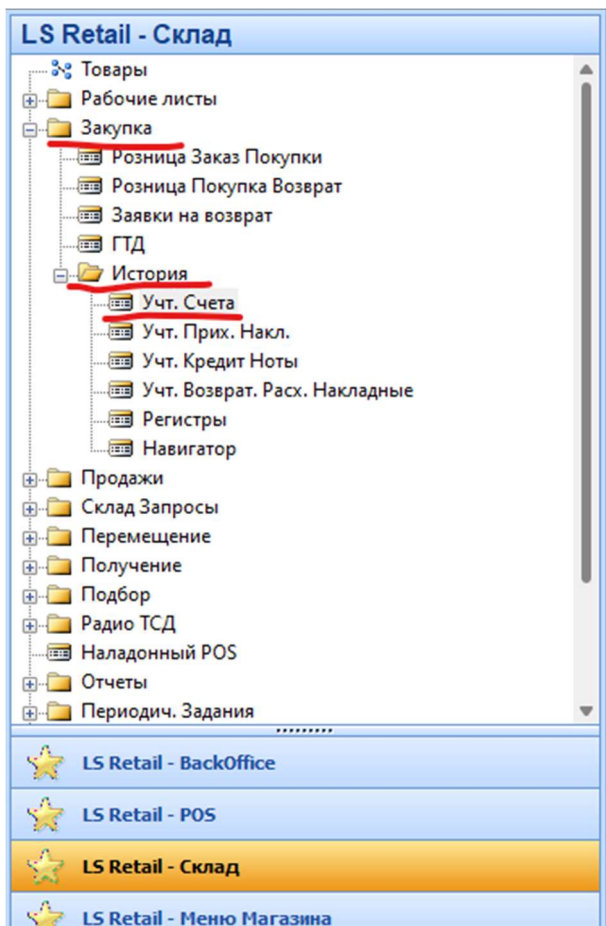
LS Retail - Склад

Товары
Рабочие листы
Закупка
Розница Заказ Покупки
Розница Покупка Возврат
Заявки на возврат
ГТД
История
Учт. Счета
Учт. Прих. Накл.
Учт. Кредит Ноты
Учт. Возврат. Расх. Накладные
Регистры
Навигатор
Продажи
Склад Запросы
Перемещение
Получение
Подбор
Радио ТСД
Наладонный POS
Отчеты
Периодич. Задания

LS Retail - BackOffice
LS Retail - POS
LS Retail - Склад
LS Retail - Меню Магазина